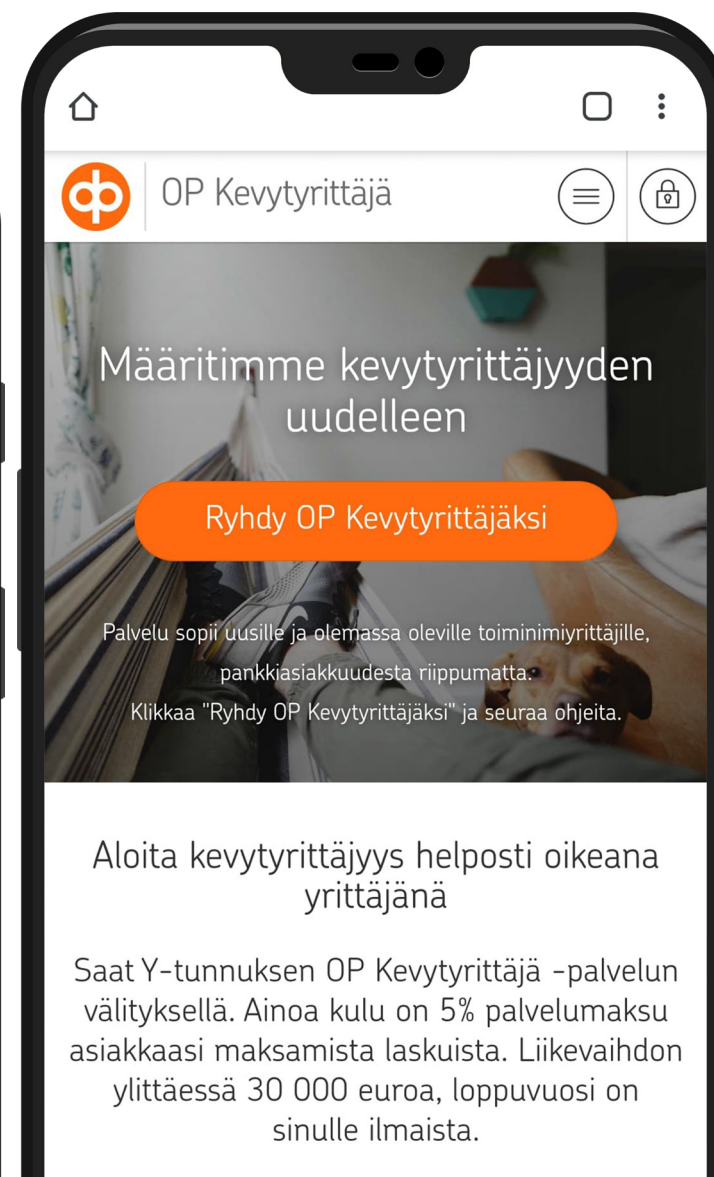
OP Kevytyrittäjä

Määritimme kevytyrittäjyyden uudelleen

Ryhdy OP Kevytyrittäjäksi

Palvelu sopii uusille ja olemassa oleville toiminimiyrittäjille, pankkiasiakkuudesta riippumatta.
Klikkaa "Ryhdy OP Kevytyrittäjäksi" ja seuraa ohjeita.

Aloita kevytyrittäjyys helposti oikeana yrittäjänä

Saat Y-tunnuksen OP Kevytyrittäjä -palvelun välityksellä. Ainoa kulu on 5% palvelumaksu asiakkaasi maksamista laskuista. Liikevaihdon ylittäessä 30 000 euroa, loppuvuosi on sinulle ilmaista.